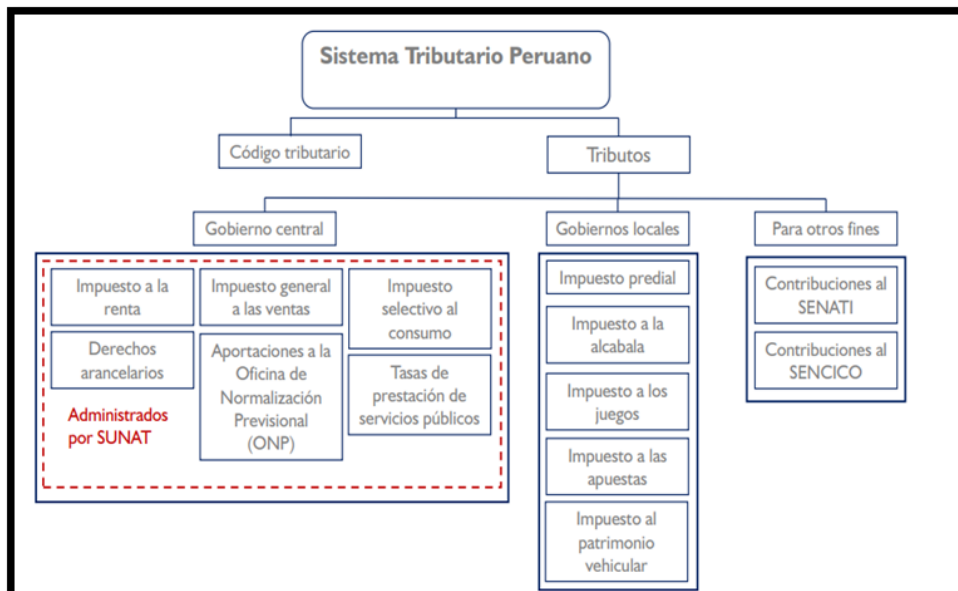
Sistema Tributario Peruano

Código tributario

Tributos

Gobierno central

Gobiernos locales

Para otros fines

Impuesto a la renta

Impuesto general a las ventas

Impuesto selectivo al consumo

Derechos arancelarios

Aportaciones a la Oficina de Normalización Previsional (ONP)

Tasas de prestación de servicios públicos

Administrados por SUNAT

Impuesto predial

Impuesto a la alcabala

Impuesto a los juegos

Impuesto a las apuestas

Impuesto al patrimonio vehicular

Contribuciones al SENATI

Contribuciones al SENCICO